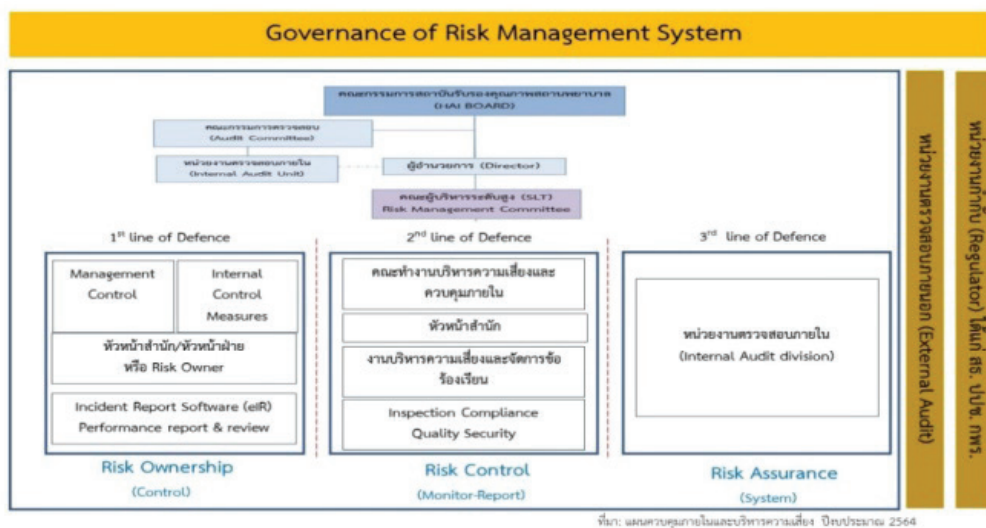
Governance of Risk Management System

คณะกรรมการสถาบันรับรองคุณภาพสถานพยาบาล (HAI BOARD)

คณะกรรมการตรวจสอบ (Audit Committee)

หน่วยงานตรวจสอบภายใน (Internal Audit Unit)

ผู้อำนวยการ (Director)

คณะผู้บริหารระดับสูง (SLT) Risk Management Committee

1st line of Defence

Management Control

Internal Control Measures

หัวหน้าสำนัก/หัวหน้าฝ่าย หรือ Risk Owner

Incident Report Software (eIR) Performance report & review

Risk Ownership

(Control)

2nd line of Defence

คณะทำงานบริหารความเสี่ยงและควบคุมภายใน

หัวหน้าสำนัก

งานบริหารความเสี่ยงและจัดการข้อร้องเรียน

Inspection Compliance Quality Security

Risk Control

(Monitor-Report)

3rd line of Defence

หน่วยงานตรวจสอบภายใน (Internal Audit division)

Risk Assurance

(System)

หน่วยงานตรวจสอบภายนอก (External Audit)

หน่วยงานกำกับ (Regulator) ได้แก่ สธ. ปปช. กพร.

ที่มา: แผนควบคุมภายในและบริหารความเสี่ยง ปีงบประมาณ 2564